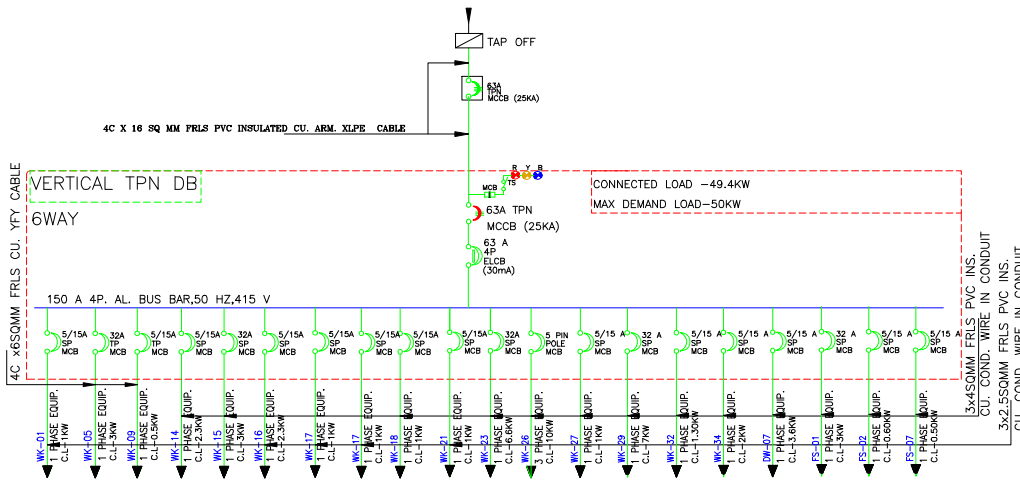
TAP OFF

63A
TPN
MCCB (25KA)

4C X 16 SQ MM FRLS PVC INSULATED CU. ARM. XLPE CABLE

4C x6SQMM FRLS CU. YFY CABLE

VERTICAL TPN DB
6WAY

R Y B
MCB TS

63A TPN
MCCB (25KA)

63 A
4P
ELCB
(30mA)

CONNECTED LOAD -49.4KW
MAX DEMAND LOAD-50KW

150 A 4P. AL. BUS BAR,50 HZ,415 V

5/15A SP MCB
32A TP MCB
5/15A SP MCB
5/15A SP MCB
32A SP MCB
5/15A SP MCB
5/15A SP MCB
5/15A SP MCB
5/15A SP MCB
5/15A SP MCB
32A SP MCB
5 PIN POLE MCB
5/15 A SP MCB
32 A SP MCB
5/15 A SP MCB
5/15 A SP MCB
5/15 A SP MCB
32 A SP MCB
5/15 A SP MCB
5/15 A SP MCB

3x4SQMM FRLS PVC INS. CU. COND. WIRE IN CONDUIT
3x2.5SQMM FRLS PVC INS. CU. COND. WIRE IN CONDUIT

WK-01 1 PHASE EQUIP. C.L-1KW
WK-05 1 PHASE EQUIP. C.L-3KW
WK-09 1 PHASE EQUIP. C.L-0.5KW
WK-14 1 PHASE EQUIP. C.L-2.3KW
WK-15 1 PHASE EQUIP. C.L-3KW
WK-16 1 PHASE EQUIP. C.L-2.3KW
WK-17 1 PHASE EQUIP. C.L-1KW
WK-17 1 PHASE EQUIP. C.L-1KW
WK-18 1 PHASE EQUIP. C.L-1KW
WK-21 1 PHASE EQUIP. C.L-1KW
WK-23 1 PHASE EQUIP. C.L-6.6KW
WK-26 3 PHASE EQUIP. C.L-10KW
WK-27 1 PHASE EQUIP. C.L-1KW
WK-29 1 PHASE EQUIP. C.L-7KW
WK-32 1 PHASE EQUIP. C.L-1.30KW
WK-34 1 PHASE EQUIP. C.L-2KW
DW-07 1 PHASE EQUIP. C.L-3.6KW
FS-01 1 PHASE EQUIP. C.L-3KW
FS-02 1 PHASE EQUIP. C.L-0.60KW
FS-07 1 PHASE EQUIP. C.L-0.50KW